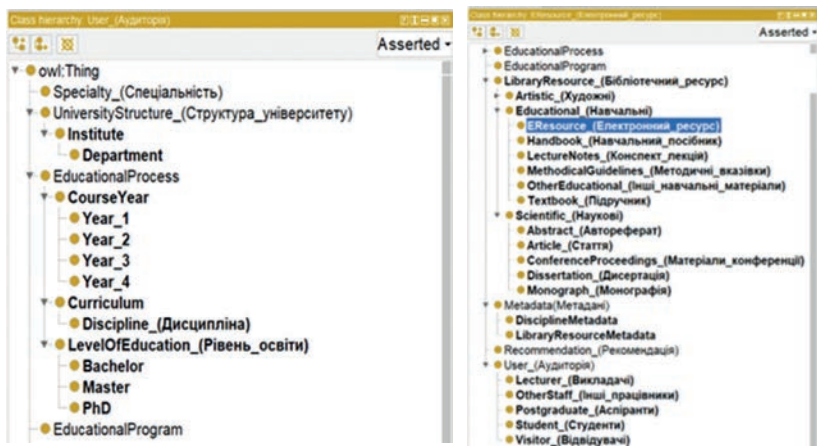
Class hierarchy: User_(Аудиторія)

Asserted

owl:Thing
Specialty_(Спеціальність)
UniversityStructure_(Структура_університету)
Institute
Department
EducationalProcess
CourseYear
Year_1
Year_2
Year_3
Year_4
Curriculum
Discipline_(Дисципліна)
LevelOfEducation_(Рівень_освіти)
Bachelor
Master
PhD
EducationalProgram

Class hierarchy: EResource (Електронний ресурс)

Asserted

EducationalProcess
EducationalProgram
LibraryResource_(Бібліотечний_ресурс)
Artistic_(Художні)
Educational_(Навчальні)
EResource_(Електронний_ресурс)
Handbook_(Навчальний_посібник)
LectureNotes_(Конспект_лекцій)
MethodicalGuidelines_(Методичні_вказівки)
OtherEducational_(Інші_навчальні_матеріали)
Textbook_(Підручник)
Scientific_(Наукові)
Abstract_(Автореферат)
Article_(Стаття)
ConferenceProceedings_(Матеріали_конференції)
Dissertation_(Дисертація)
Monograph_(Монографія)
Metadata(Метадані)
DisciplineMetadata
LibraryResourceMetadata
Recommendation_(Рекомендація)
User_(Аудиторія)
Lecturer_(Викладачі)
OtherStaff_(Інші_працівники)
Postgraduate_(Аспіранти)
Student_(Студенти)
Visitor_(Відвідувачі)